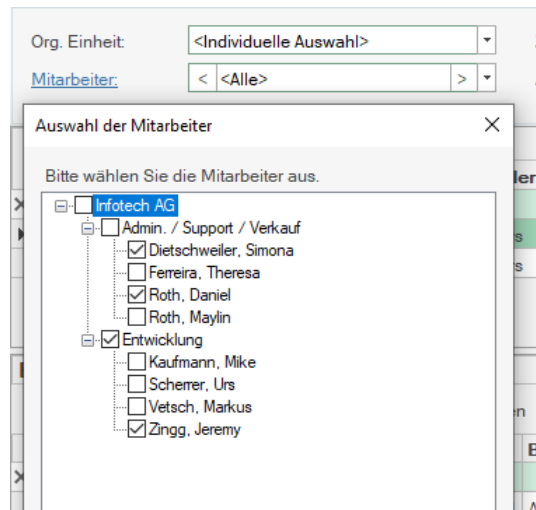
Org. Einheit: <Individuelle Auswahl>

Mitarbeiter: < <Alle> >

Auswahl der Mitarbeiter

Bitte wählen Sie die Mitarbeiter aus.

Infotech AG
Admin. / Support / Verkauf
Dietschweiler, Simona
Ferreira, Theresa
Roth, Daniel
Roth, Maylin
Entwicklung
Kaufmann, Mike
Scherrer, Urs
Vetsch, Markus
Zingg, Jeremy

ler
s
s
en
B